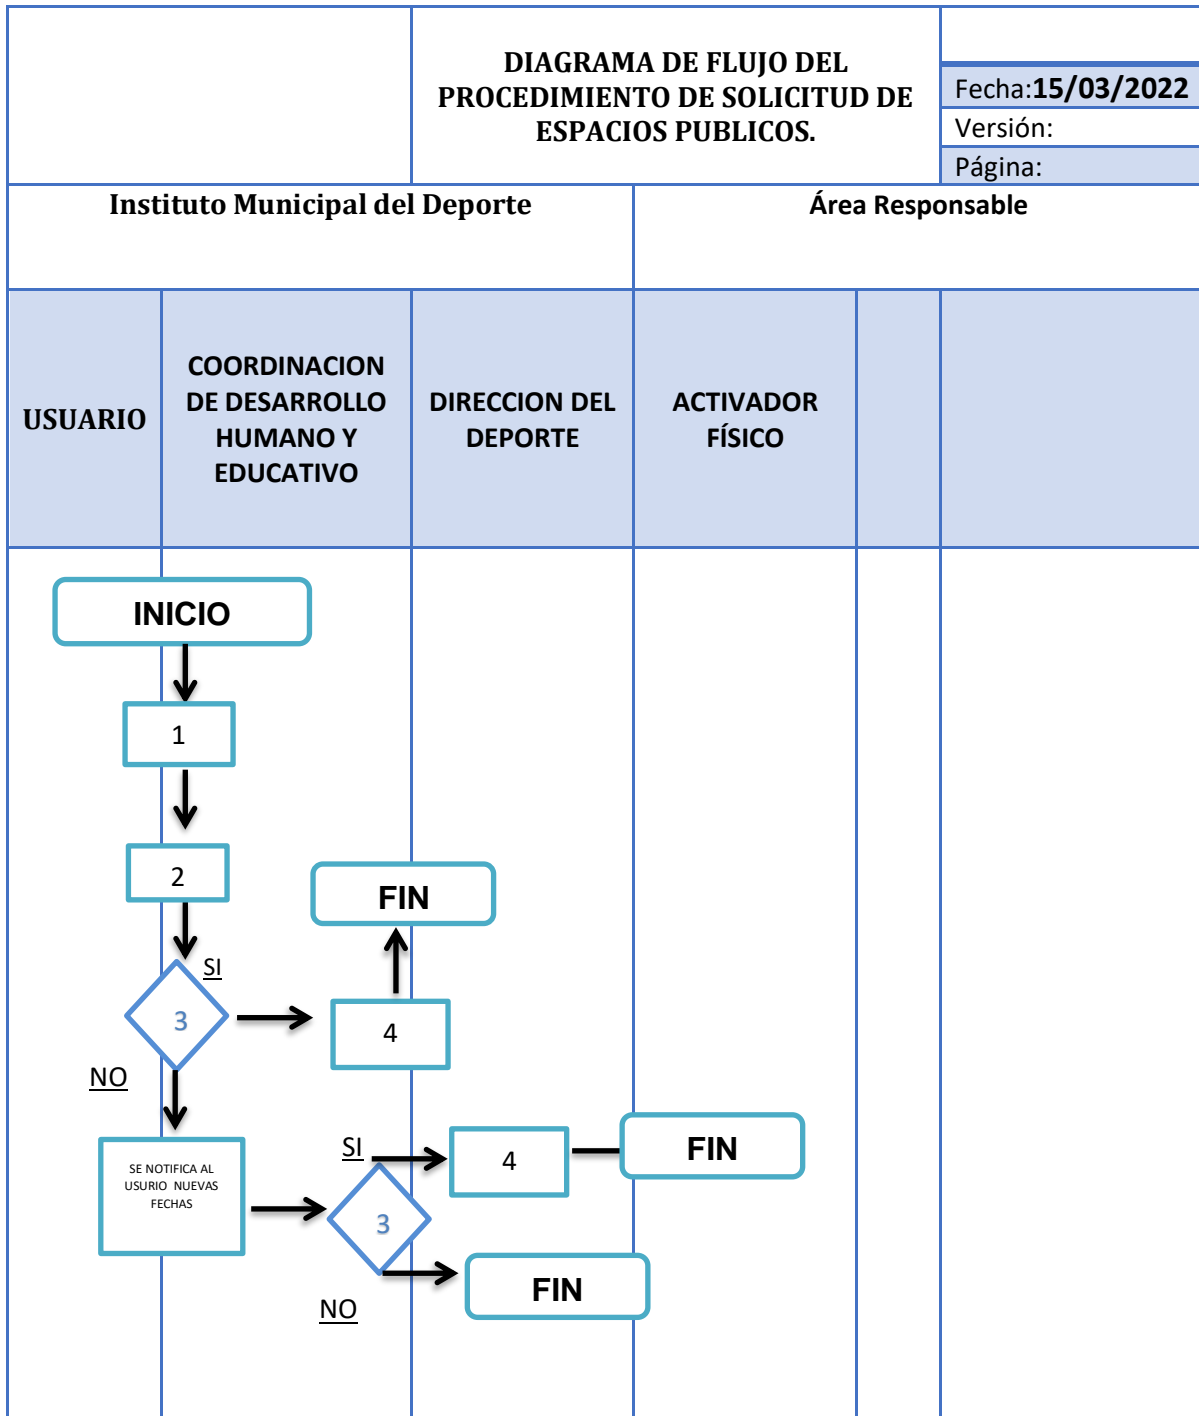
DIAGRAMA DE FLUJO DEL PROCEDIMIENTO DE SOLICITUD DE ESPACIOS PUBLICOS.

Fecha:15/03/2022
Versión:
Página:

Instituto Municipal del Deporte

Área Responsable

| USUARIO | COORDINACION DE DESARROLLO HUMANO Y EDUCATIVO | DIRECCION DEL DEPORTE | ACTIVADOR FÍSICO | | |
|---|---|---|---|---|---|

INICIO

1

2

FIN

SI

3

4

NO

SE NOTIFICA AL USURIO NUEVAS FECHAS

SI

4

FIN

3

FIN

NO